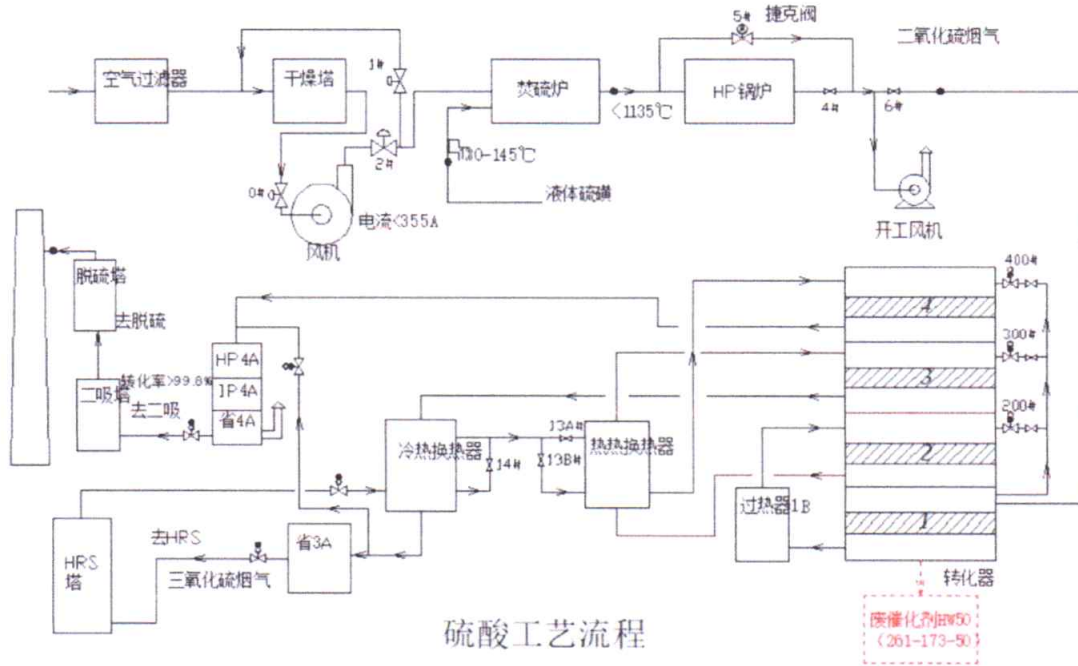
空气过滤器
干燥塔
1#
2#
0#
风机
电流<355A
焚硫炉
<1135℃
130-145℃
液体硫磺
5#
捷克阀
HP锅炉
4#
6#
二氧化硫烟气
开工风机
脱硫塔
去脱硫
转化率>99.8%
二吸塔
去二吸
HP4A
IP4A
省4A
冷热换热器
14#
13A#
13B#
热热换热器
400#
300#
200#
4
3
2
1
过热器1B
转化器
HRS塔
去HRS
三氧化硫烟气
省3A
废催化剂HW50
(261-173-50)
硫酸工艺流程